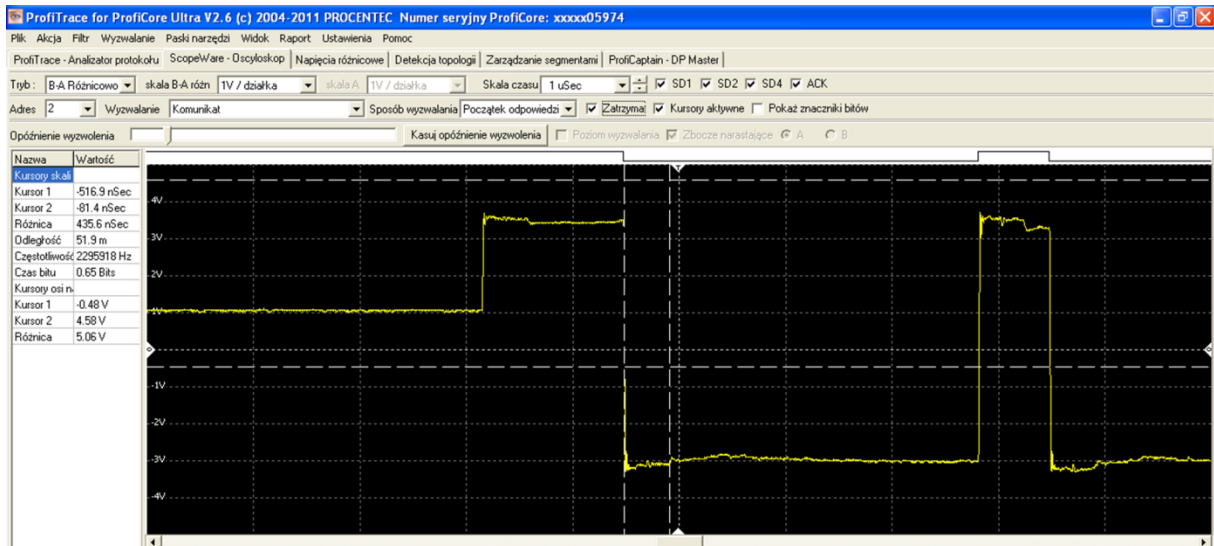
ProfiTrace for ProfiCore Ultra V2.6 (c) 2004-2011 PROCENTEC Numer seryjny ProfiCore: xxxxx05974

Plik Akcja Filtr Wyzwalanie Paski narzędzi Widok Raport Ustawienia Pomoc

ProfiTrace - Analizator protokołu | ScopeWare - Oscyloskop | Napięcia różnicowe | Detekcja topologii | Zarządzanie segmentami | ProfiCaptain - DP Master

Tryb: B-A Różnicowo | skala B-A różn 1V / działka | skala A 1V / działka | Skala czasu 1 uSec | SD1 | SD2 | SD4 | ACK

Adres 2 | Wyzwalanie Komunikat | Sposób wyzwalania Początek odpowiedzi | Zatrzymaj | Kursory aktywne | Pokaż znaczniki bitów

Opóźnienie wyzwolenia | Kasuj opóźnienie wyzwolenia | Poziom wyzwalania | Zbocze narastające | A | B

| Nazwa | Wartość |
|---|---|
| Kursory skali | |
| Kursor 1 | -516.9 nSec |
| Kursor 2 | -81.4 nSec |
| Różnica | 435.6 nSec |
| Odległość | 51.9 m |
| Częstotliwość | 2295918 Hz |
| Czas bitu | 0.65 Bits |
| Kursory osi n | |
| Kursor 1 | -0.48 V |
| Kursor 2 | 4.58 V |
| Różnica | 5.06 V |

4V
3V
2V
1V
-1V
-2V
-3V
-4V